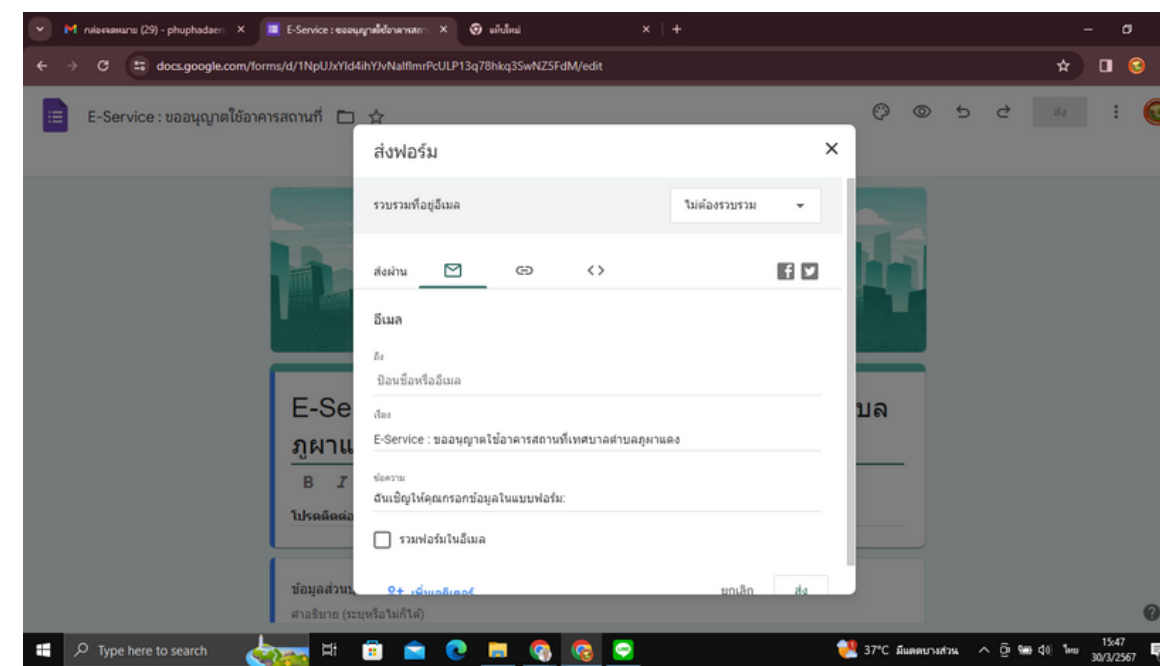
M กล่องจดหมาย (29) - phuphadaen ×
E-Service : ขออนุญาตใช้อาคารสถา ×
แท็บใหม่ ×
docs.google.com/forms/d/1NpUJxYld4ihYJvNalflmrPcULP13q78hkq3SwNZ5FdM/edit

E-Service : ขออนุญาตใช้อาคารสถานที่
ส่ง

ส่งฟอร์ม ×

รวบรวมที่อยู่อีเมล
ไม่ต้องรวบรวม

ส่งผ่าน

อีเมล

ถึง
ป้อนชื่อหรืออีเมล

เรื่อง
E-Service : ขออนุญาตใช้อาคารสถานที่เทศบาลตำบลภูผาแดง

ข้อความ
ฉันเชิญให้คุณกรอกข้อมูลในแบบฟอร์ม:

รวมฟอร์มในอีเมล

เพิ่มเอดิเตอร์
ยกเลิก
ส่ง

E-Se
บล
ภูผาแ
B I
โปรดติดต่อ
ข้อมูลส่วน
คำอธิบาย (ระบุหรือไม่ก็ได้)

Type here to search
37°C มีแดดบางส่วน
ไทย
15:47
30/3/2567